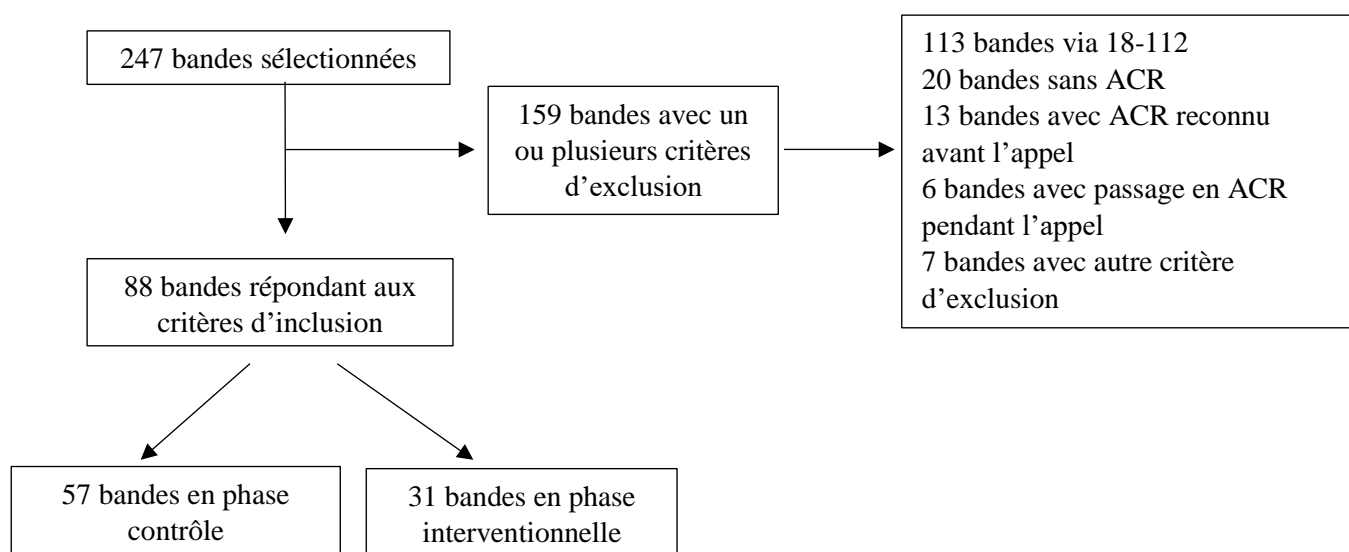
247 bandes sélectionnées

159 bandes avec un ou plusieurs critères d'exclusion

113 bandes via 18-112
20 bandes sans ACR
13 bandes avec ACR reconnu avant l'appel
6 bandes avec passage en ACR pendant l'appel
7 bandes avec autre critère d'exclusion

88 bandes répondant aux critères d'inclusion

57 bandes en phase contrôle

31 bandes en phase interventionnelle